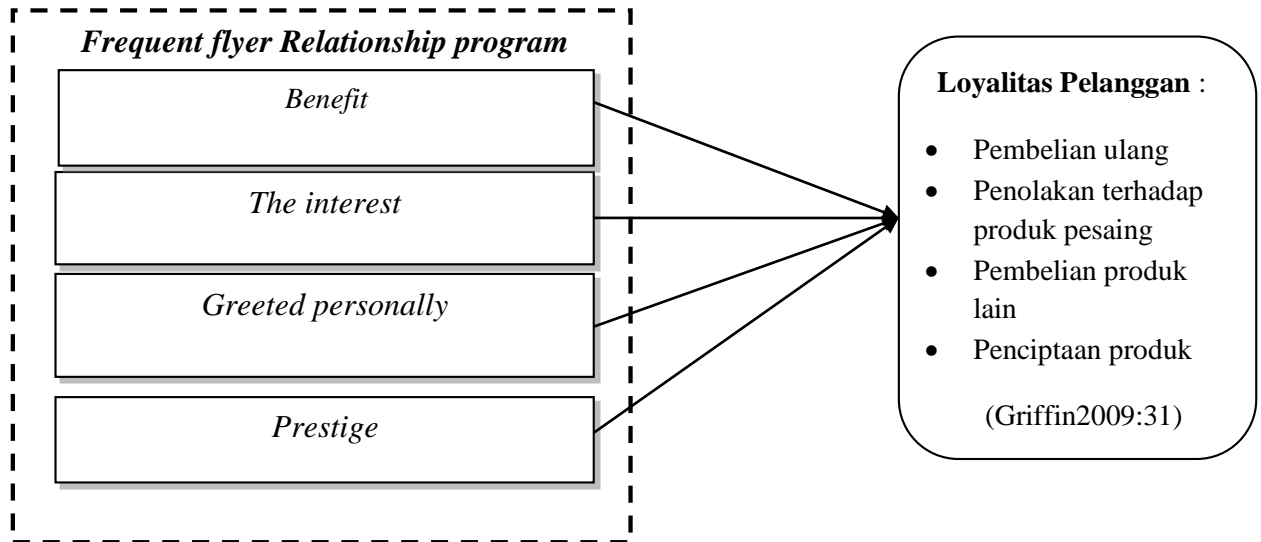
Frequent flyer Relationship program

Benefit

The interest

Greeted personally

Prestige

Loyalitas Pelanggan :

- Pembelian ulang
- Penolakan terhadap produk pesaing
- Pembelian produk lain
- Penciptaan produk

(Griffin2009:31)